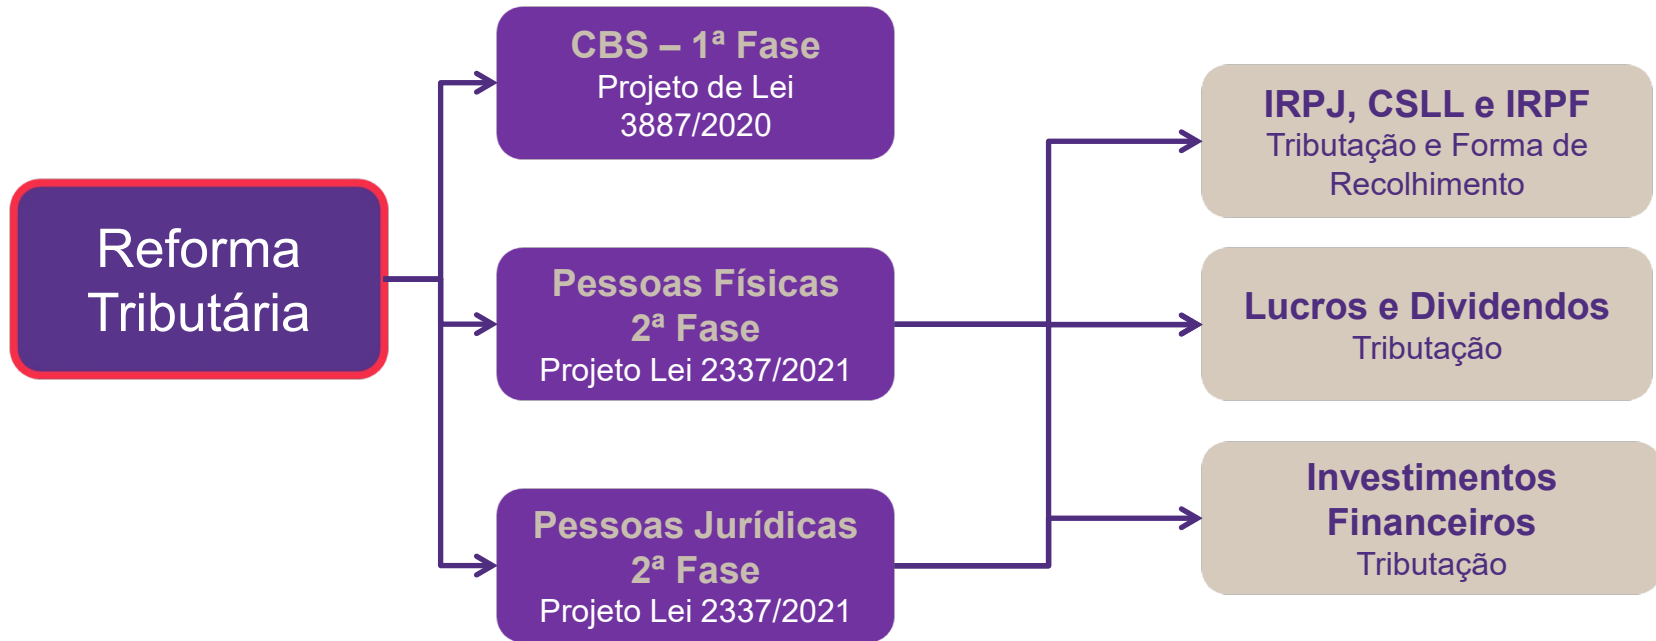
Reforma Tributária

CBS – 1ª Fase
Projeto de Lei 3887/2020

Pessoas Físicas
2ª Fase
Projeto Lei 2337/2021

Pessoas Jurídicas
2ª Fase
Projeto Lei 2337/2021

IRPJ, CSLL e IRPF
Tributação e Forma de Recolhimento

Lucros e Dividendos
Tributação

Investimentos Financeiros
Tributação